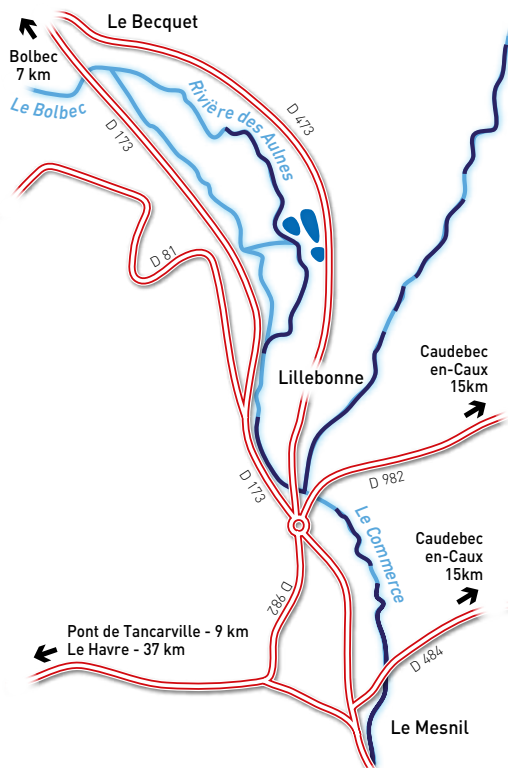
Le Becquet
Bolbec
7 km
Le Bolbec
D 173
Rivière des Aulnes
D 473
D 81
Lillebonne
Caudebec
en-Caux
15km
D 982
D 173
Le Commerce
Caudebec
en-Caux
15km
D 982
Pont de Tancarville - 9 km
Le Havre - 37 km
D 484
Le Mesnil